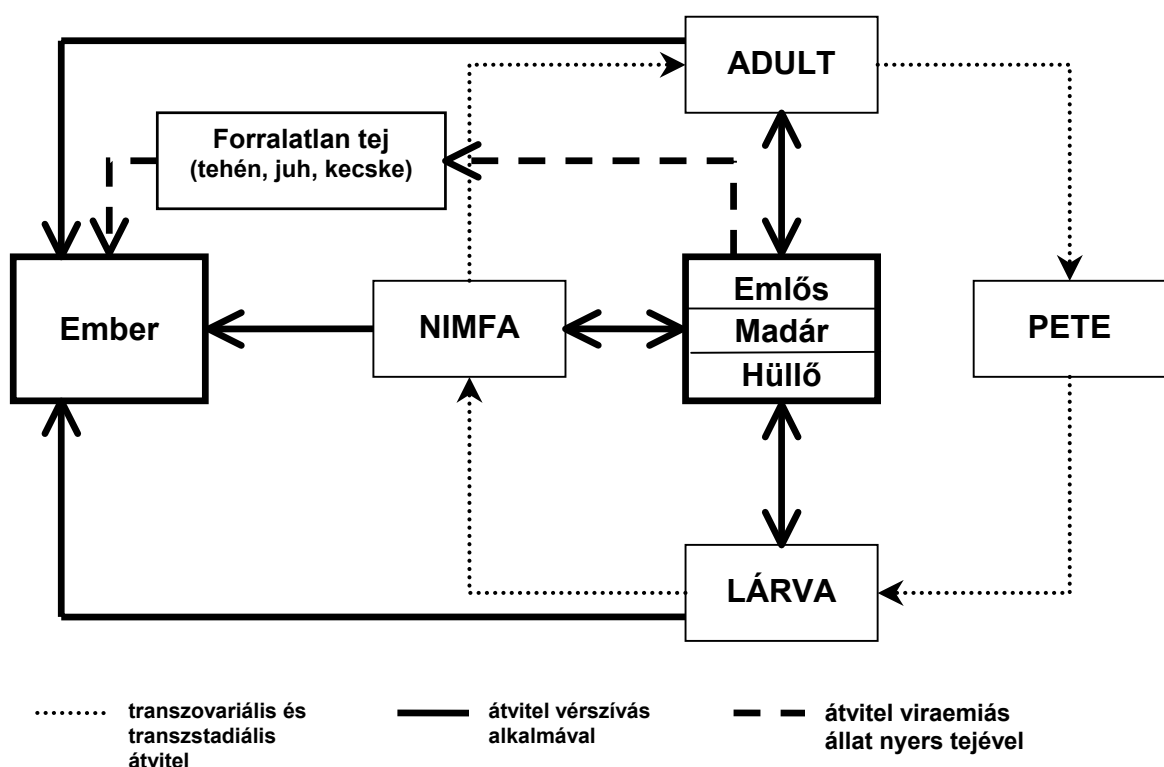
ADULT

Forralatlan tej
(tehén, juh, kecske)

Ember

NIMFA

Emlős
Madár
Hüllő

PETE

LÁRVA

transzovariális és transzstadiális átvitel

átvitel vérszívás alkalmával

átvitel viraemiás állat nyers tejével